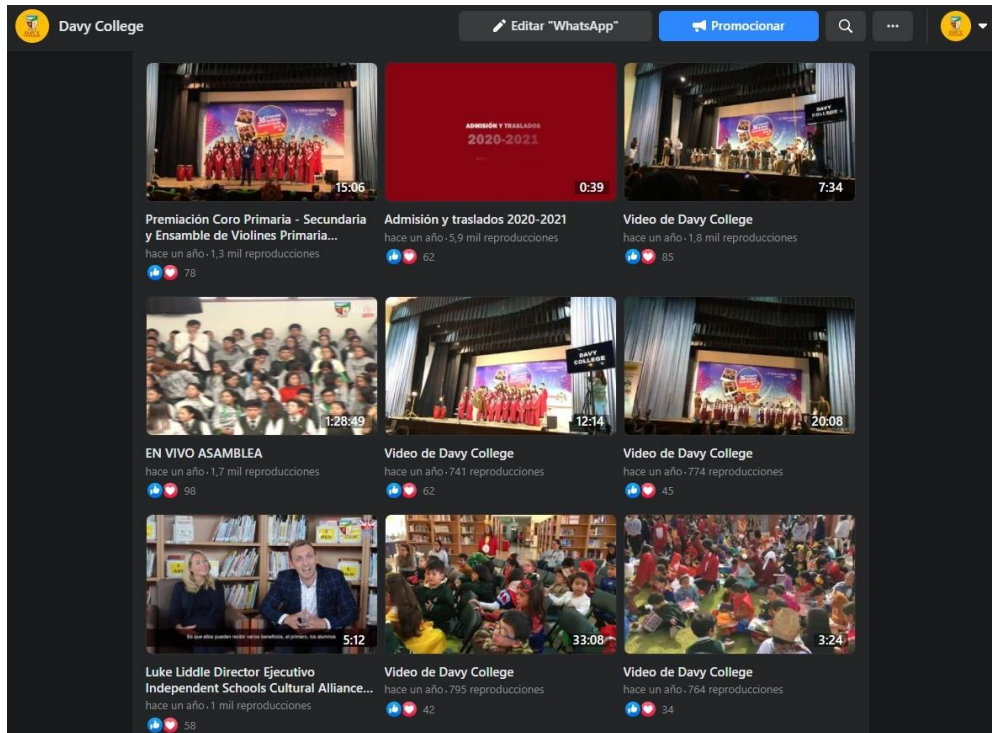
Davy College

Editar "WhatsApp"

Promocionar

...

15:06

Premiación Coro Primaria - Secundaria y Ensamble de Violines Primaria...

hace un año · 1,3 mil reproducciones

78

ADMISIÓN Y TRASLADOS 2020-2021

0:39

Admisión y traslados 2020-2021

hace un año · 5,9 mil reproducciones

62

DAVY COLLEGE

7:34

Video de Davy College

hace un año · 1,8 mil reproducciones

85

1:28:49

EN VIVO ASAMBLEA

hace un año · 1,7 mil reproducciones

98

DAVY COLLEGE

12:14

Video de Davy College

hace un año · 741 reproducciones

62

20:08

Video de Davy College

hace un año · 774 reproducciones

45

Es que ellos pueden recibir varios beneficios, el primero, los alumnos

5:12

Luke Liddle Director Ejecutivo Independent Schools Cultural Alliance...

hace un año · 1 mil reproducciones

58

33:08

Video de Davy College

hace un año · 795 reproducciones

42

3:24

Video de Davy College

hace un año · 764 reproducciones

34